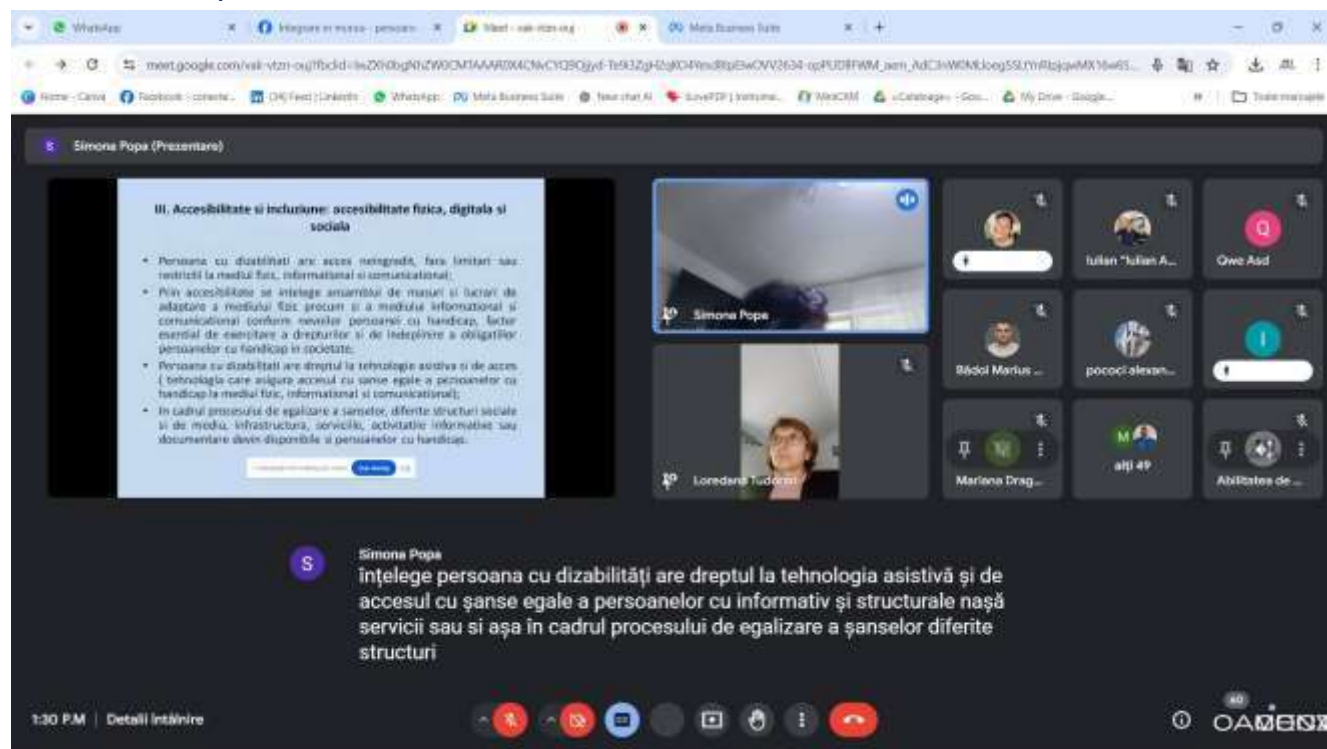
WhatsApp | Integrare in munca - persoane | Meet - vak-vtzn-ouj | Meta Business Suite

meet.google.com/vak-vtzn-ouj?fbclid=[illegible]

Home - Canva | Facebook - conecte... | (34) Feed | LinkedIn | WhatsApp | Meta Business Suite | New chat AI | iLovePDF | Instrume... | WebCRM | «Catalogage» - Goo... | My Drive - Google... | Toate marcajele

S Simona Popa (Prezentare)

III. Accesibilitate si incluziune: accesibilitate fizica, digitala si sociala

• Persoana cu dizabilitati are acces neingradit, fara limitari sau restrictii la mediul fizic, informational si comunicational;
• Prin accesibilitate se intelege ansamblul de masuri si lucrari de adaptare a mediului fizic precum si a mediului informational si comunicational conform nevoilor persoanei cu handicap, factor esential de exercitare a drepturilor si de indeplinire a obligatiilor persoanelor cu handicap in societate;
• Persoana cu dizabilitati are dreptul la tehnologie asistiva si de acces ( tehnologia care asigura accesul cu sanse egale a persoanelor cu handicap la mediul fizic, informational si comunicational);
• In cadrul procesului de egalizare a sanselor, diferite structuri sociale si de mediu, infrastructura, serviciile, activitatile informative sau documentare devin disponibile si persoanelor cu handicap.

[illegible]

Simona Popa

Loredana Tudoran

Iulian "Iulian A...

Qwe Asd

Bădoi Marius ...

pococi alexan...

Mariana Drag...

alți 49

Abilitatea de ...

Simona Popa
înțelege persoana cu dizabilități are dreptul la tehnologia asistivă și de accesul cu șanse egale a persoanelor cu informativ și structurale nașă servicii sau si așa în cadrul procesului de egalizare a șanselor diferite structuri

1:30 P.M | Detalii întâlnire

60